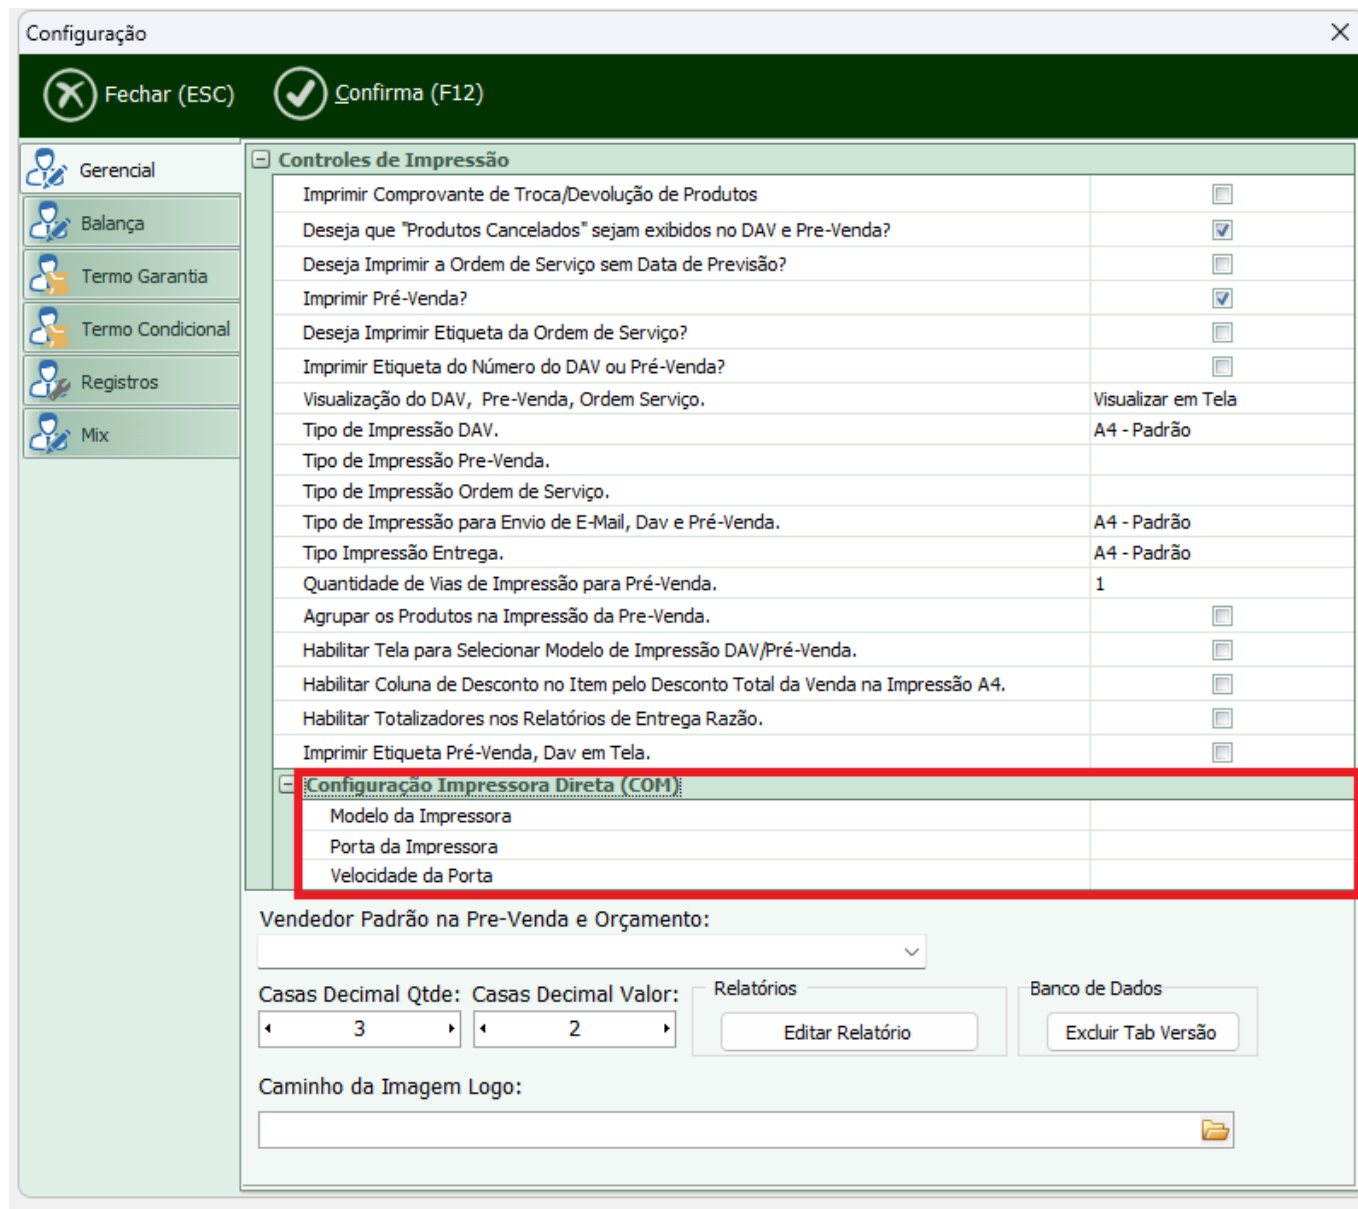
Configuração

Fechar (ESC) Confirma (F12)

Gerencial
Balança
Termo Garantia
Termo Condicional
Registros
Mix

Controles de Impressão

| | |
|---|---|
| Imprimir Comprovante de Troca/Devolução de Produtos | |
| Deseja que "Produtos Cancelados" sejam exibidos no DAV e Pre-Venda? | |
| Deseja Imprimir a Ordem de Serviço sem Data de Previsão? | |
| Imprimir Pré-Venda? | |
| Deseja Imprimir Etiqueta da Ordem de Serviço? | |
| Imprimir Etiqueta do Número do DAV ou Pré-Venda? | |
| Visualização do DAV, Pre-Venda, Ordem Serviço. | Visualizar em Tela |
| Tipo de Impressão DAV. | A4 - Padrão |
| Tipo de Impressão Pre-Venda. | |
| Tipo de Impressão Ordem de Serviço. | |
| Tipo de Impressão para Envio de E-Mail, Dav e Pré-Venda. | A4 - Padrão |
| Tipo Impressão Entrega. | A4 - Padrão |
| Quantidade de Vias de Impressão para Pré-Venda. | 1 |
| Agrupar os Produtos na Impressão da Pre-Venda. | |
| Habilitar Tela para Selecionar Modelo de Impressão DAV/Pré-Venda. | |
| Habilitar Coluna de Desconto no Item pelo Desconto Total da Venda na Impressão A4. | |
| Habilitar Totalizadores nos Relatórios de Entrega Razão. | |
| Imprimir Etiqueta Pré-Venda, Dav em Tela. | |

Configuração Impressora Direta (COM)

| | |
|---|---|
| Modelo da Impressora | |
| Porta da Impressora | |
| Velocidade da Porta | |

Vendedor Padrão na Pre-Venda e Orçamento:

Casas Decimal Qtde: 3
Casas Decimal Valor: 2

Relatórios
Editar Relatório

Banco de Dados
Excluir Tab Versão

Caminho da Imagem Logo: